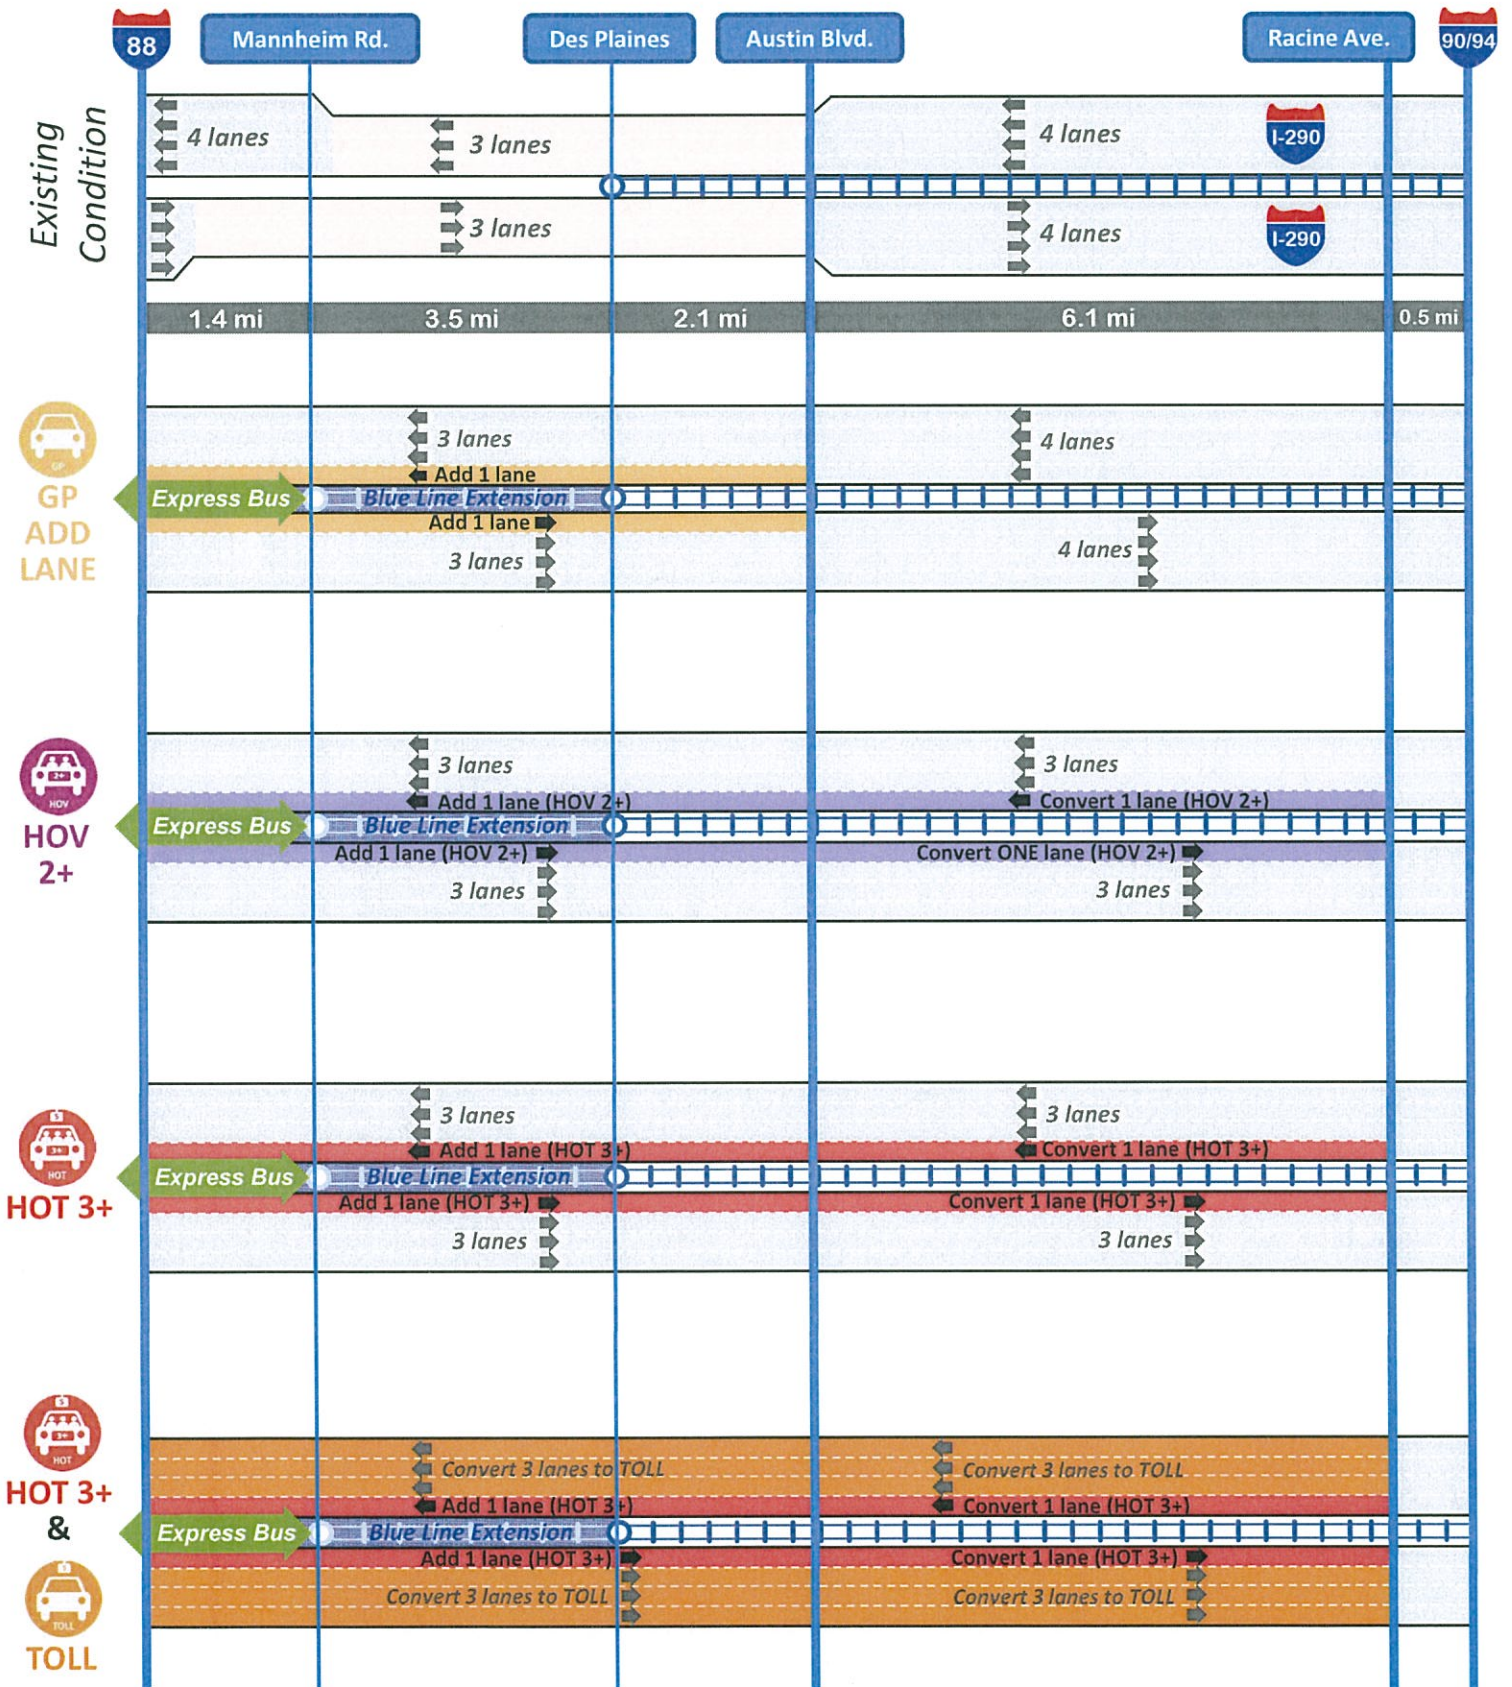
88 Mannheim Rd. Des Plaines Austin Blvd. Racine Ave. 90/94

Existing Condition

4 lanes 3 lanes 4 lanes I-290

3 lanes 4 lanes I-290

1.4 mi 3.5 mi 2.1 mi 6.1 mi 0.5 mi

GP ADD LANE

3 lanes 4 lanes
Add 1 lane
Express Bus Blue Line Extension
Add 1 lane
3 lanes 4 lanes

HOV 2+

3 lanes 3 lanes
Add 1 lane (HOV 2+) Convert 1 lane (HOV 2+)
Express Bus Blue Line Extension
Add 1 lane (HOV 2+) Convert ONE lane (HOV 2+)
3 lanes 3 lanes

HOT 3+

3 lanes 3 lanes
Add 1 lane (HOT 3+) Convert 1 lane (HOT 3+)
Express Bus Blue Line Extension
Add 1 lane (HOT 3+) Convert 1 lane (HOT 3+)
3 lanes 3 lanes

HOT 3+ & TOLL

Convert 3 lanes to TOLL Convert 3 lanes to TOLL
Add 1 lane (HOT 3+) Convert 1 lane (HOT 3+)
Express Bus Blue Line Extension
Add 1 lane (HOT 3+) Convert 1 lane (HOT 3+)
Convert 3 lanes to TOLL Convert 3 lanes to TOLL